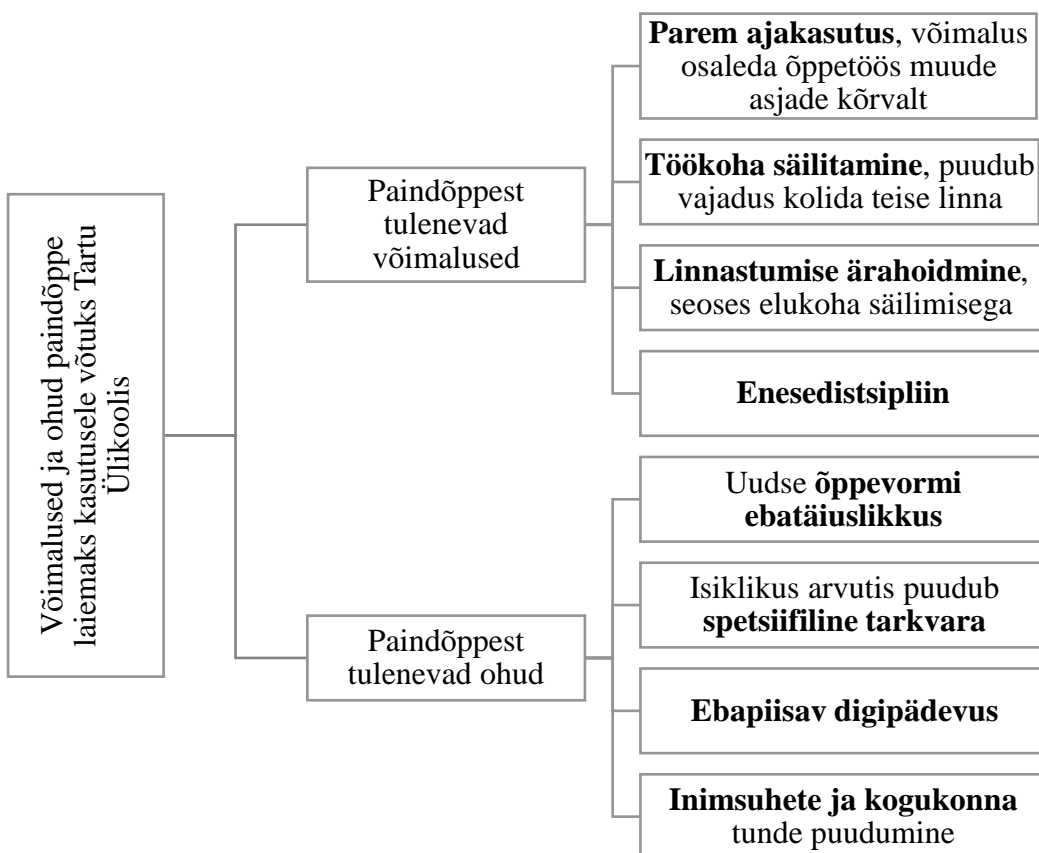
Võimalused ja ohud paindõppe laiemaks kasutusele võtuks Tartu Ülikoolis

Paindõppest tulenevad võimalused

**Parem ajakasutus**, võimalus osaleda õppetöös muude asjade kõrvalt

**Töökoha säilitamine**, puudub vajadus kolida teise linna

**Linnastumise ärahoidmine**, seoses elukoha säilimisega

**Enesedistsipliin**

Paindõppest tulenevad ohud

Uudse **õppevormi ebatäiuslikkus**

Isiklikus arvutis puudub **spetsiifiline tarkvara**

**Ebapiisav digipädevus**

**Inimsuhete ja kogukonna** tunde puudumine